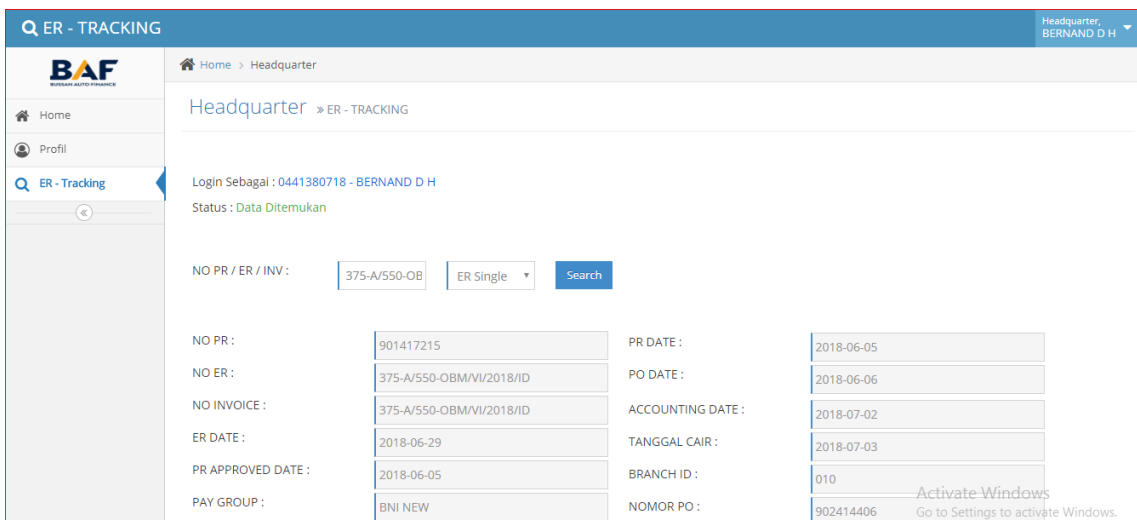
ER - TRACKING

Headquarter,
BERNAND D H

BAF
BUSSAN AUTO FINANCE

Home
Profil
ER - Tracking
«

Home › Headquarter

Headquarter » ER - TRACKING

Login Sebagai : 0441380718 - BERNAND D H
Status : Data Ditemukan

NO PR / ER / INV : 375-A/550-OB ER Single Search

NO PR : 901417215
NO ER : 375-A/550-OBM/VI/2018/ID
NO INVOICE : 375-A/550-OBM/VI/2018/ID
ER DATE : 2018-06-29
PR APPROVED DATE : 2018-06-05
PAY GROUP : BNI NEW

PR DATE : 2018-06-05
PO DATE : 2018-06-06
ACCOUNTING DATE : 2018-07-02
TANGGAL CAIR : 2018-07-03
BRANCH ID : 010
NOMOR PO : 902414406

Activate Windows
Go to Settings to activate Windows.